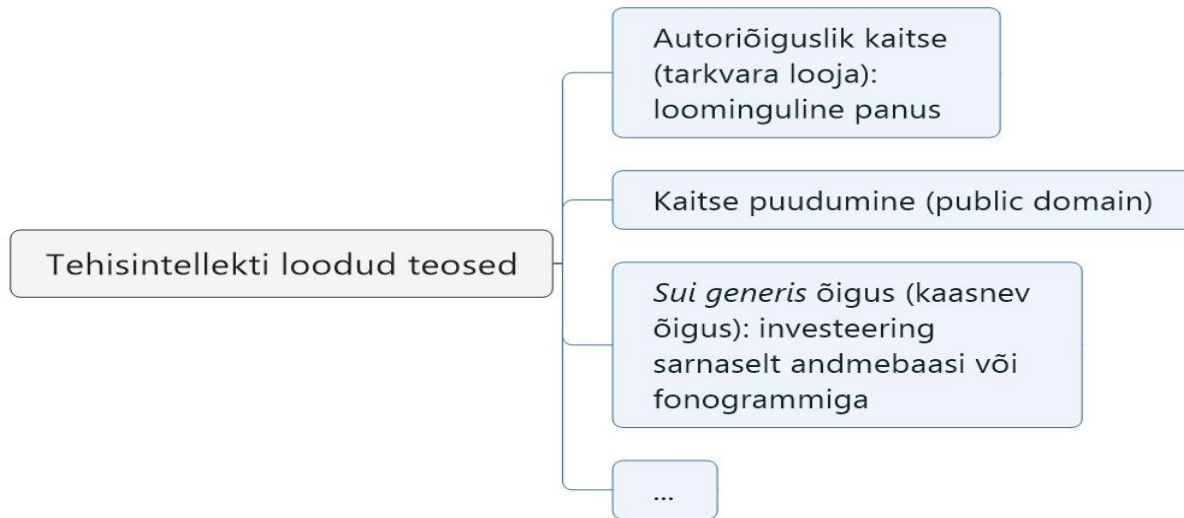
Tehisintellekti loodud teosed

Autoriõiguslik kaitse (tarkvara looja): loominguline panus

Kaitse puudumine (public domain)

*Sui generis* õigus (kaasnev õigus): investeering sarnaselt andmebaasi või fonogrammiga

...